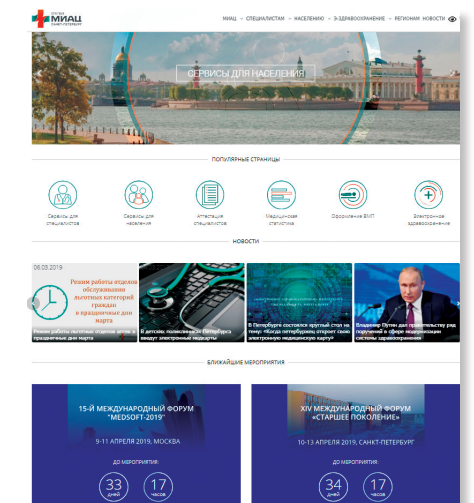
СПб ГБУЗ МИАЦ САНКТ-ПЕТЕРБУРГ

МИАЦ · СПЕЦИАЛИСТАМ · НАСЕЛЕНИЮ · Э-ЗДРАВООХРАНЕНИЕ · РЕГИОНАМ НОВОСТИ

СЕРВИСЫ ДЛЯ НАСЕЛЕНИЯ

ПОПУЛЯРНЫЕ СТРАНИЦЫ

Сервисы для специалистов

Сервисы для населения

Аттестация специалистов

Медицинская статистика

Оформление БМТ

Электронное здравоохранение

НОВОСТИ

06.03.2019

Режим работы отделов обслуживания льготных категорий граждан в праздничные дни марта

Режим работы льготных отделов аптек в праздничные дни марта

В детских поликлиниках Петербурга вводят электронные медкарты

В Петербурге состоялся круглый стол на тему: «Когда петербуржец откроет свою электронную медицинскую карту?»

Владимир Путин дал правительству ряд поручений в сфере модернизации системы здравоохранения

БЛИЖАЙШИЕ МЕРОПРИЯТИЯ

15-Й МЕЖДУНАРОДНЫЙ ФОРУМ "MEDSOFT-2019"

9-11 АПРЕЛЯ 2019, МОСКВА

ДО МЕРОПРИЯТИЯ:

33 дней

17 часов

XIV МЕЖДУНАРОДНЫЙ ФОРУМ «СТАРШЕЕ ПОКОЛЕНИЕ»

10-13 АПРЕЛЯ 2019, САНКТ-ПЕТЕРБУРГ

ДО МЕРОПРИЯТИЯ:

34 дней

17 часов